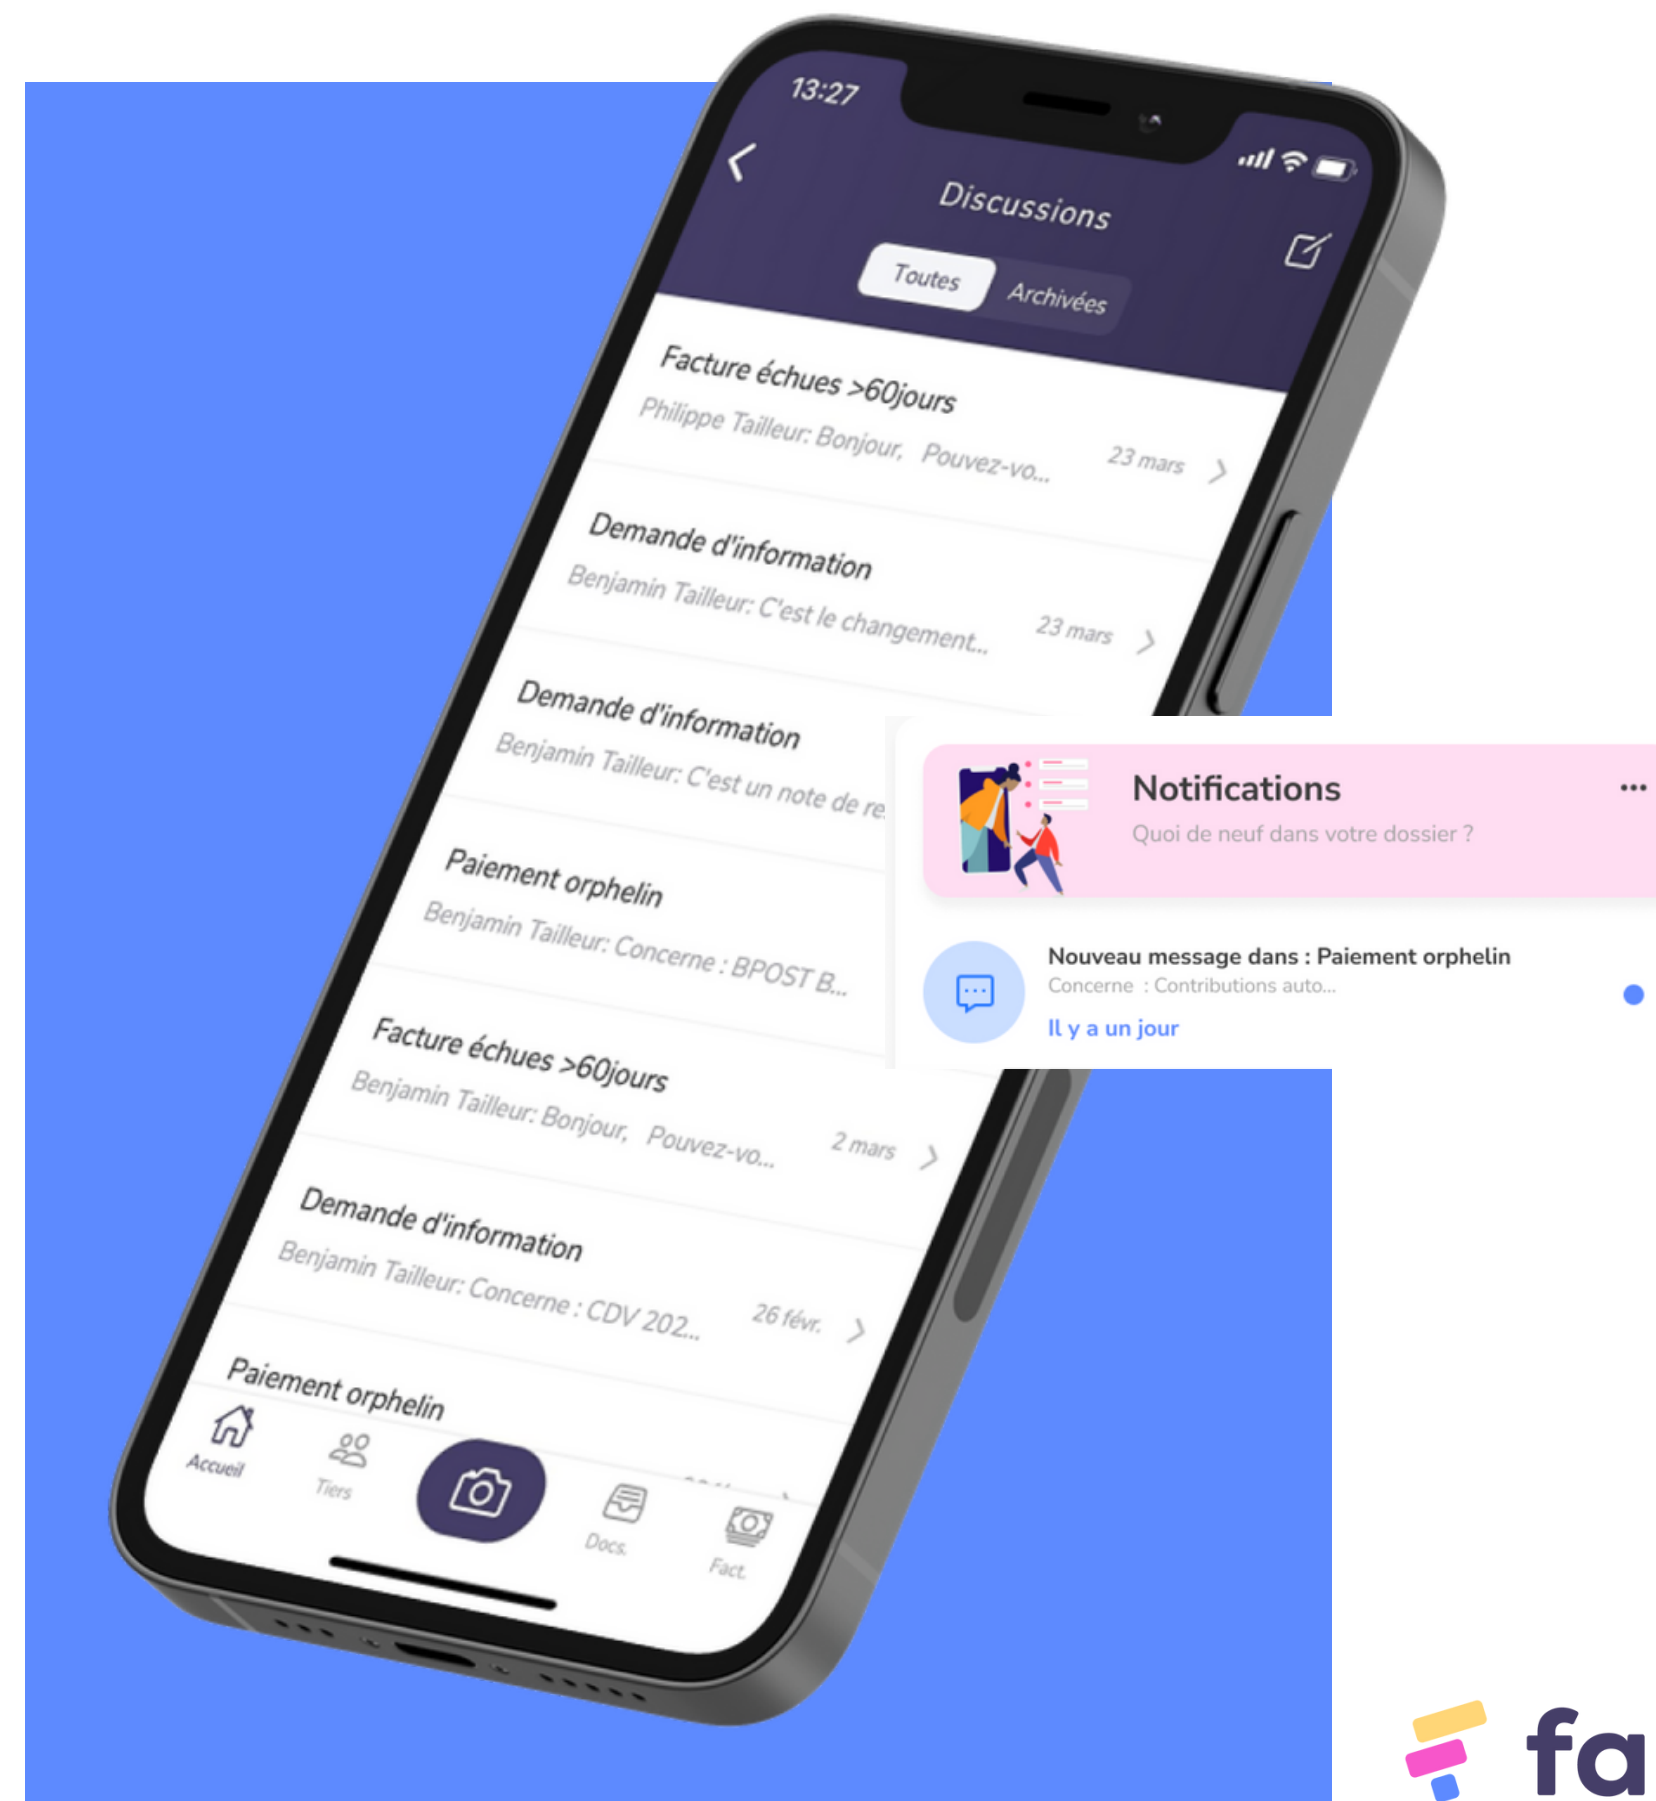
13:27

Discussions

Toutes
Archivées

Facture échues >60jours
Philippe Tailleur: Bonjour, Pouvez-vo...
23 mars

Demande d'information
Benjamin Tailleur: C'est le changement...
23 mars

Demande d'information
Benjamin Tailleur: C'est un note de re

Paiement orphelin
Benjamin Tailleur: Concerne : BPOST B...

Facture échues >60jours
Benjamin Tailleur: Bonjour, Pouvez-vo...
2 mars

Demande d'information
Benjamin Tailleur: Concerne : CDV 202...
26 févr.

Paiement orphelin

Accueil
Tiers
Docs.
Fact.

Notifications
Quoi de neuf dans votre dossier ?

Nouveau message dans : Paiement orphelin
Concerne : Contributions auto...
Il y a un jour

fa